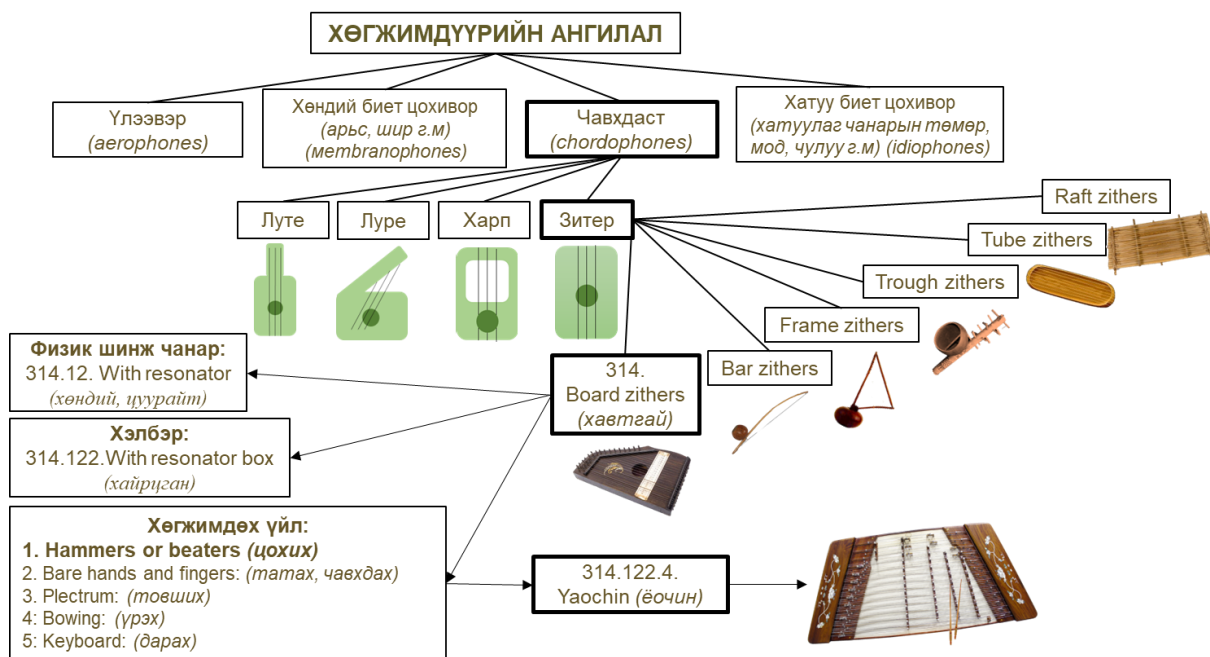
ХӨГЖИМДҮҮРИЙН АНГИЛАЛ

Үлээвэр
(aerophones)

Хөндий биет цохивор
(арьс, шир г.м)
(membranophones)

Чавхдаст
(chordophones)

Хатуу биет цохивор
(хатуулаг чанарын төмөр, мод, чулуу г.м) (idiophones)

Луте

Луре

Харп

Зитер

Raft zithers

Tube zithers

Trough zithers

Frame zithers

Bar zithers

Физик шинж чанар:
314.12. With resonator
(хөндий, цуурайт)

314.
Board zithers
(хавтгай)

Хэлбэр:
314.122.With resonator box
(хайрцган)

Хөгжимдөх үйл:
1. Hammers or beaters (цохих)
2. Bare hands and fingers: (татах, чавхдах)
3. Plectrum: (товших)
4: Bowing: (үрэх)
5: Keyboard: (дарах)

314.122.4.
Yaochin (ёочин)